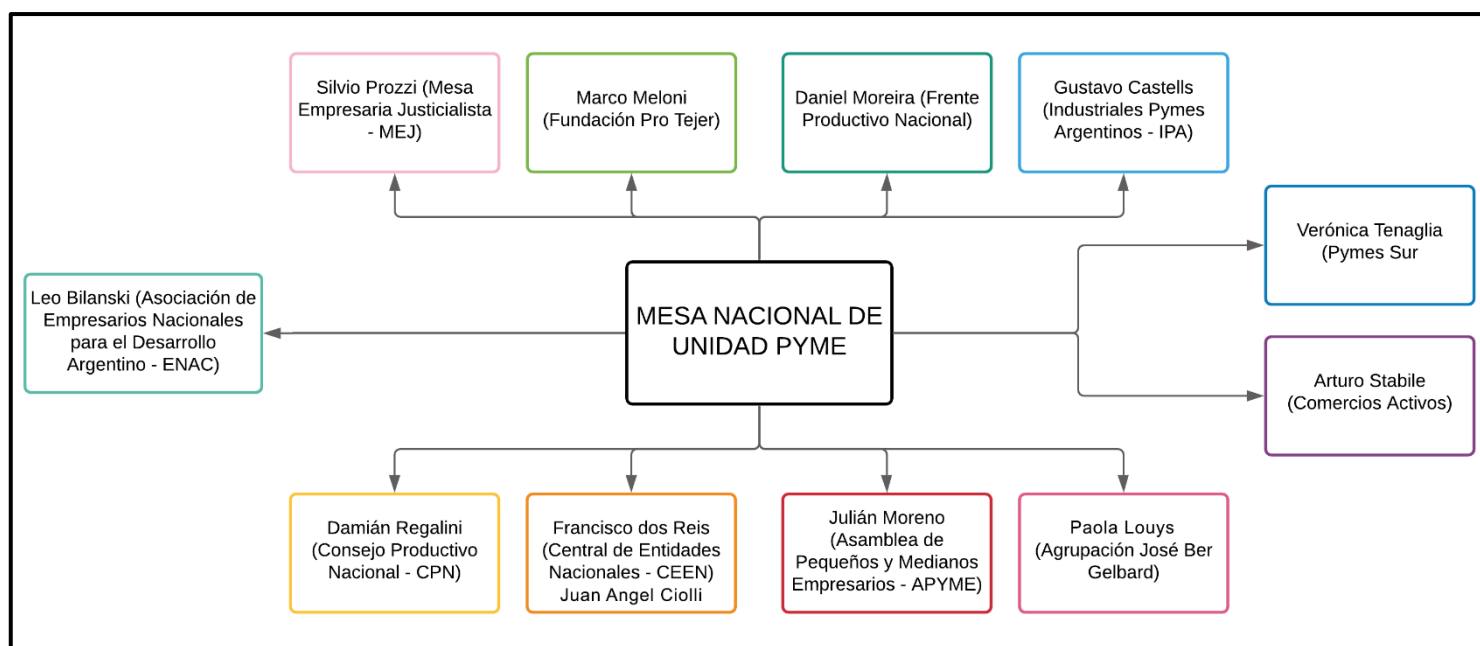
Silvio Prozzi (Mesa Empresaria Justicialista - MEJ)

Marco Meloni (Fundación Pro Tejer)

Daniel Moreira (Frente Productivo Nacional)

Gustavo Castells (Industriales Pymes Argentinos - IPA)

Verónica Tenaglia (Pymes Sur

Leo Bilanski (Asociación de Empresarios Nacionales para el Desarrollo Argentino - ENAC)

MESA NACIONAL DE UNIDAD PYME

Arturo Stabile (Comercios Activos)

Damián Regalini (Consejo Productivo Nacional - CPN)

Francisco dos Reis (Central de Entidades Nacionales - CEEN) Juan Angel Ciolli

Julián Moreno (Asamblea de Pequeños y Medianos Empresarios - APYME)

Paola Louys (Agrupación José Ber Gelbard)